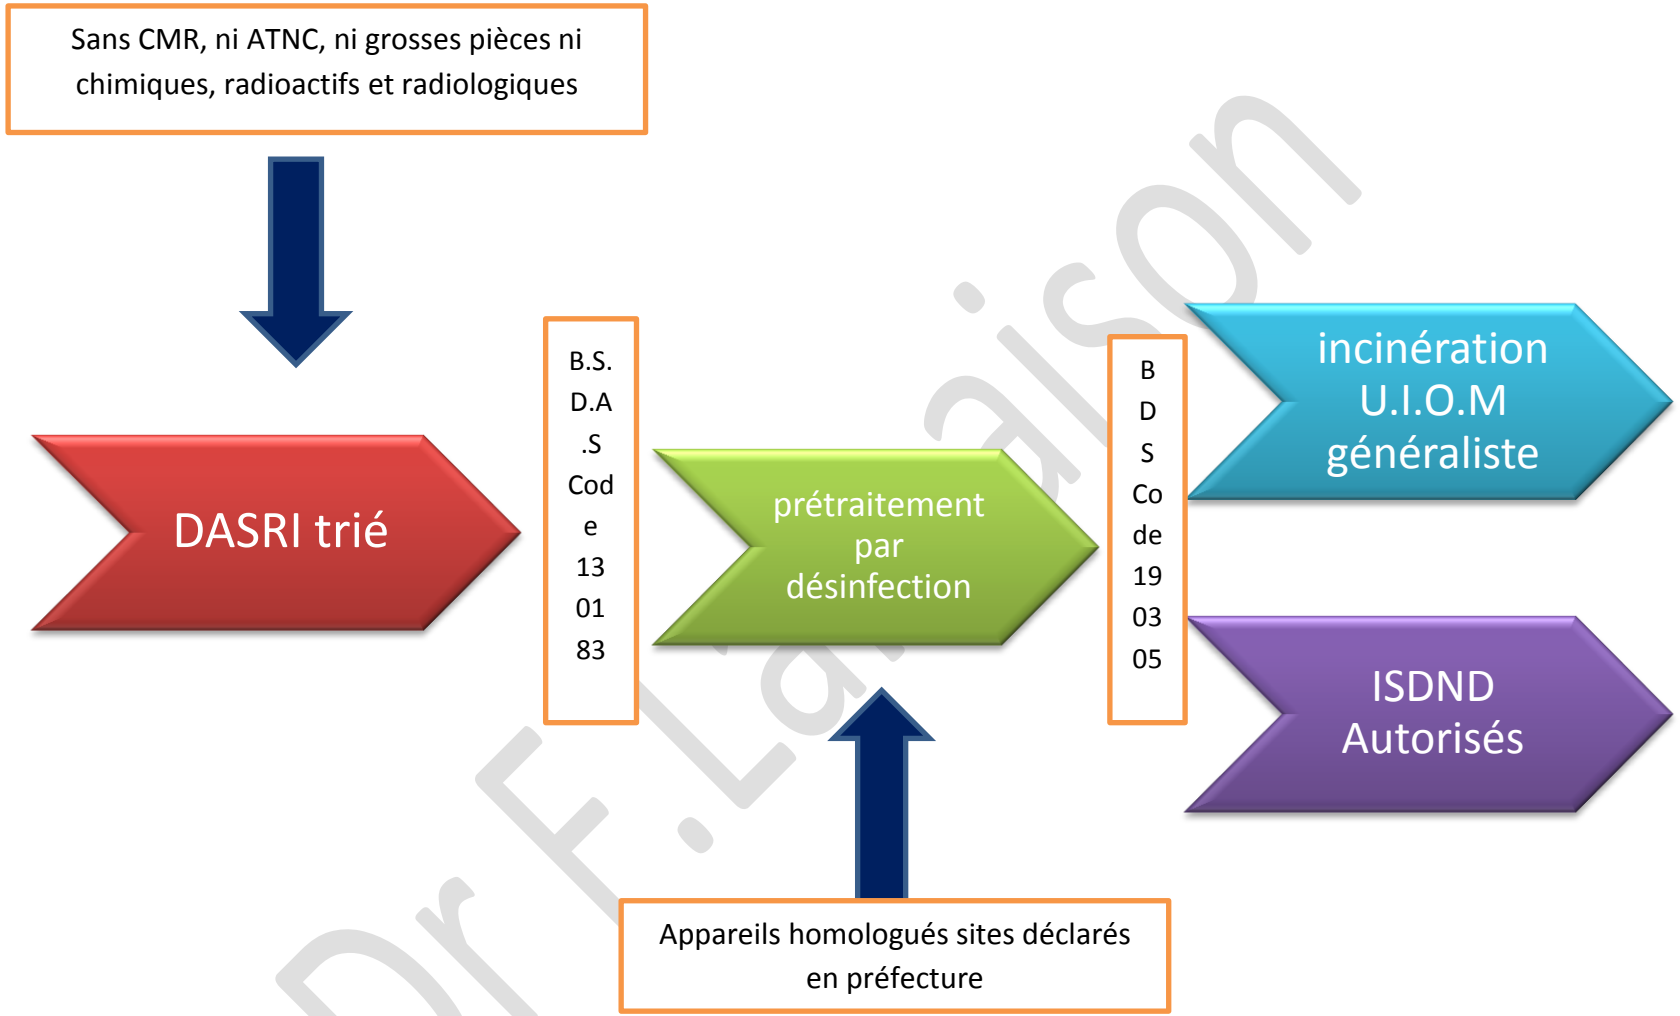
Sans CMR, ni ATNC, ni grosses pièces ni chimiques, radioactifs et radiologiques

DASRI trié

B.S.D.A.S Code 13 01 83

prétraitement par désinfection

BDS Code 19 03 05

incinération U.I.O.M généraliste

ISDND Autorisés

Appareils homologués sites déclarés en préfecture

Dr F.Laraison